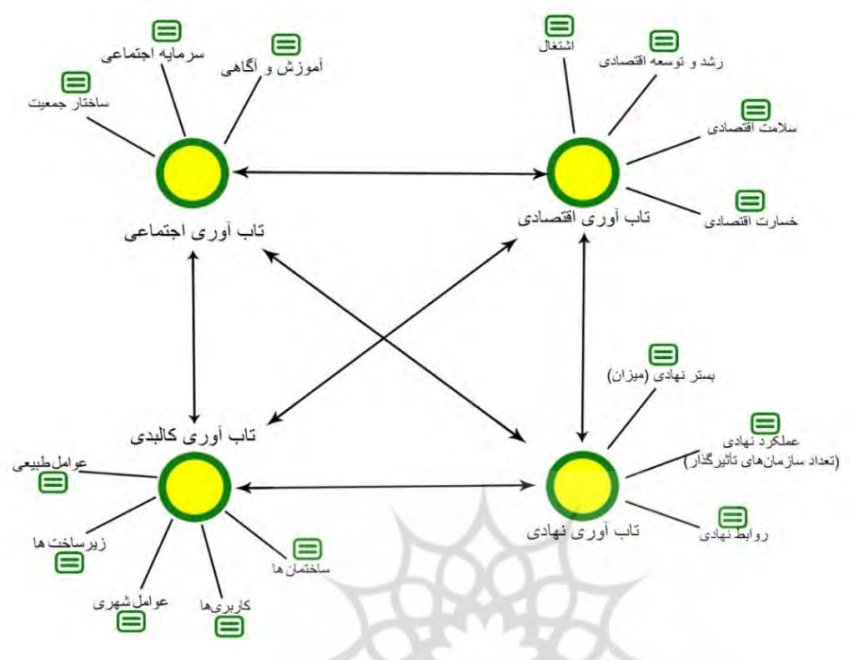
سرمایه اجتماعی
آموزش و آگاهی
ساختار جمعیت
تاب آوری اجتماعی

اشتغال
رشد و توسعه اقتصادی
سلامت اقتصادی
خسارت اقتصادی
تاب آوری اقتصادی

بستر نهادی (میزان)
عملکرد نهادی
(تعداد سازمان‌های تأثیرگذار)
روابط نهادی
تاب آوری نهادی

تاب آوری کالبدی
عوامل طبیعی
زیرساخت ها
عوامل شهری
کاربری‌ها
ساختمان ها